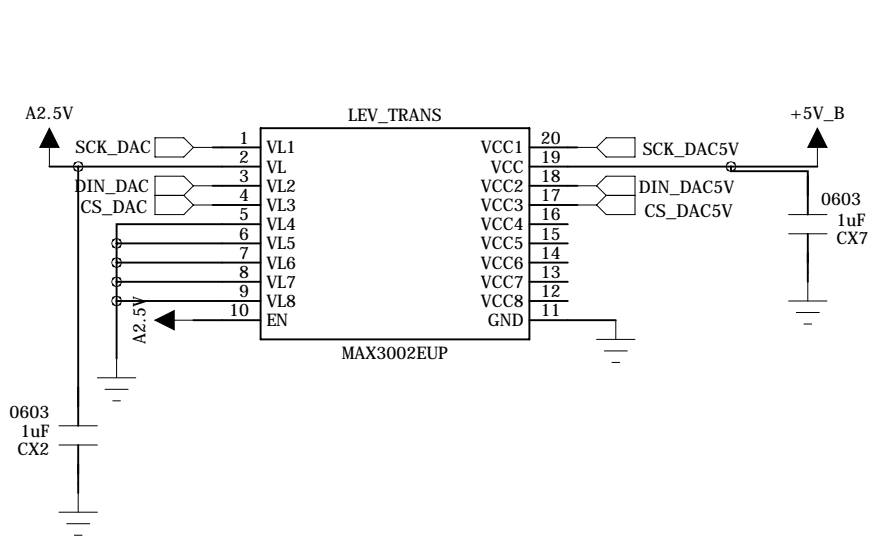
A2.5V

LEV_TRANS

+5V_B

SCK_DAC
DIN_DAC
CS_DAC

1 VL1
2 VL
3 VL2
4 VL3
5 VL4
6 VL5
7 VL6
8 VL7
9 VL8
10 EN

VCC1 20
VCC 19
VCC2 18
VCC3 17
VCC4 16
VCC5 15
VCC6 14
VCC7 13
VCC8 12
GND 11

SCK_DAC5V
DIN_DAC5V
CS_DAC5V

0603
1uF
CX7

A2.5V

MAX3002EUP

0603
1uF
CX2